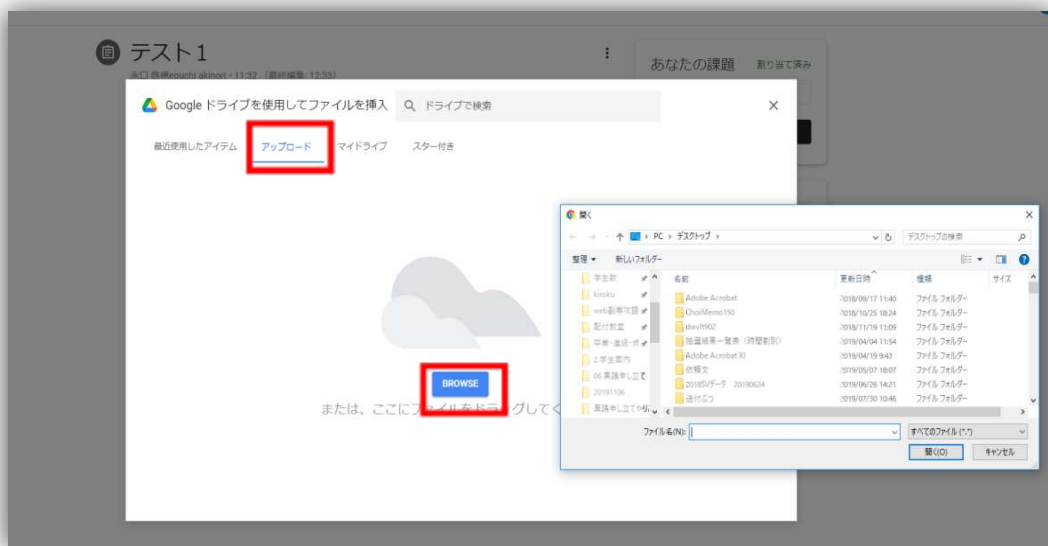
テスト1

永口 昌傳eguchi akinori • 11:32（最終編集: 12:33）

あなたの課題 割り当て済み

Google ドライブを使用してファイルを挿入

ドライブで検索

最近使用したアイテム アップロード マイドライブ スター付き

BROWSE

または、ここにファイルをドラッグしてく

開く

PC > デスクトップ >

デスクトップの検索

整理 ▾ 新しいフォルダー

学生数
kiroku
web副専攻題
配付教室
卒業・進級・成
2.学生部内
06 異議申し立て
20191106
異議申し立てや訴

| 名前 | 更新日時 | 種類 | サイズ |
|---|---|---|---|
| Adobe Acrobat | 2018/09/17 11:40 | ファイル フォルダー | |
| ChoiMemo150 | 2018/10/25 18:24 | ファイル フォルダー | |
| dwvlt902 | 2018/11/19 13:09 | ファイル フォルダー | |
| 抽選結果一覧表（時間割別） | 2019/04/04 11:54 | ファイル フォルダー | |
| Adobe Acrobat XI | 2019/04/19 9:43 | ファイル フォルダー | |
| 依頼文 | 2019/05/07 18:07 | ファイル フォルダー | |
| 2018SVデータ 20190624 | 2019/06/26 14:21 | ファイル フォルダー | |
| 送付ぶつ | 2019/07/30 10:46 | ファイル フォルダー | |

ファイル名(N):

すべてのファイル (*.*)

開く(O) キャンセル